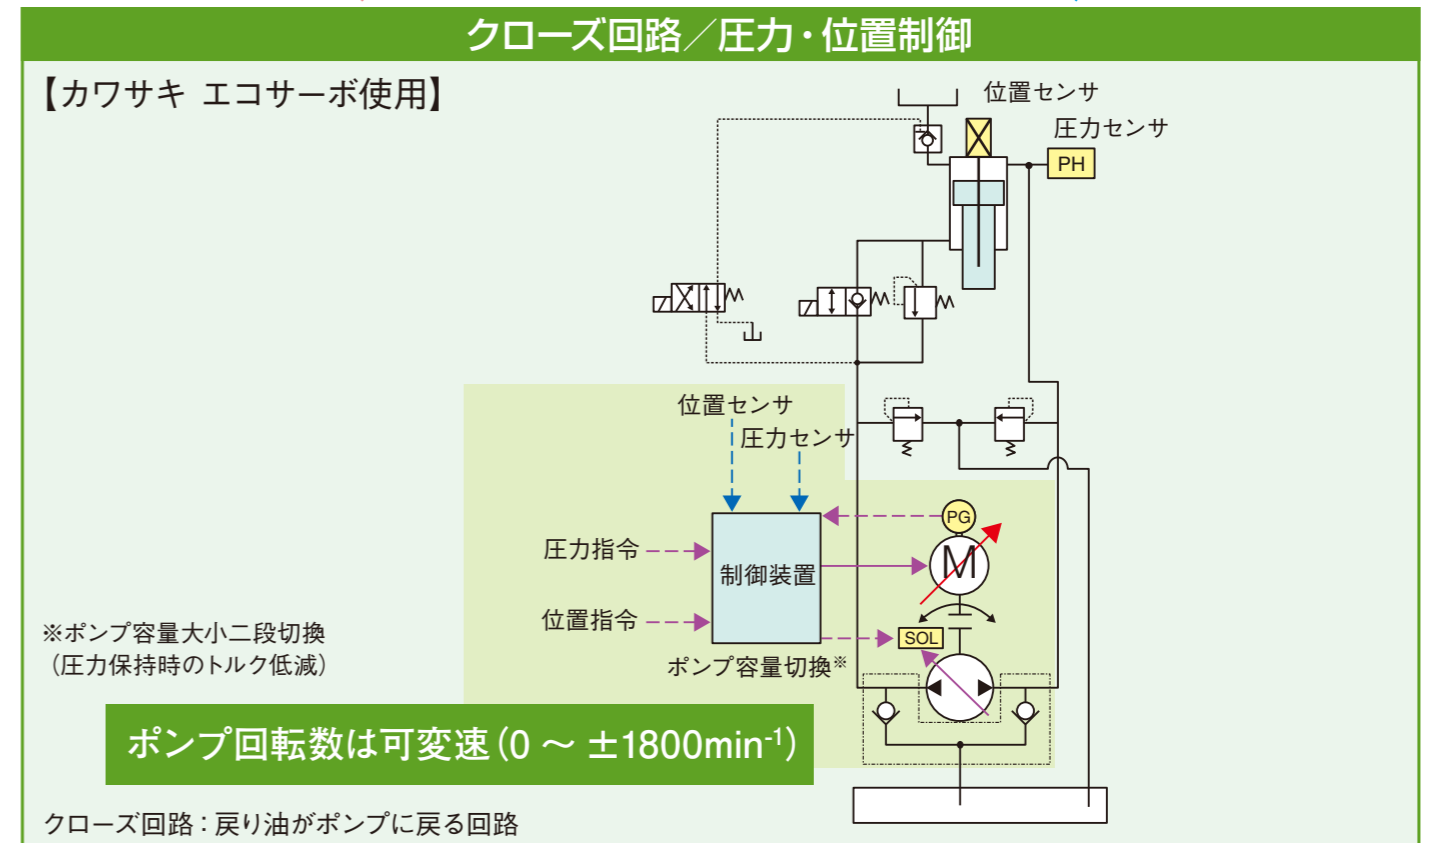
クローズ回路／圧力・位置制御

【カワサキ エコサーボ使用】

位置センサ
圧力センサ
PH

位置センサ
圧力センサ

圧力指令
位置指令
制御装置
PG
M
SOL
ポンプ容量切換※

※ポンプ容量大小二段切換
（圧力保持時のトルク低減）

ポンプ回転数は可変速（0 ～ ±1800min$^{-1}$）

クローズ回路：戻り油がポンプに戻る回路